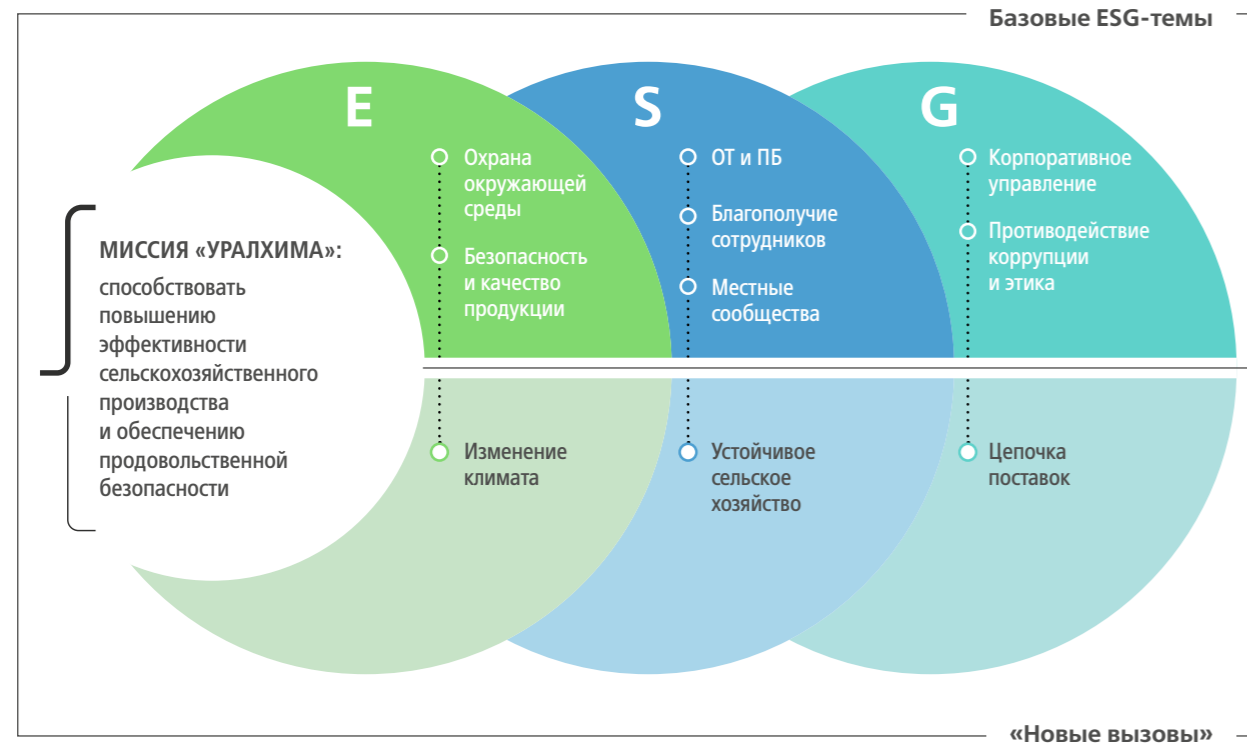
Базовые ESG-темы

МИССИЯ «УРАЛХИМА»:
способствовать повышению эффективности сельскохозяйственного производства и обеспечению продовольственной безопасности

E

Охрана окружающей среды

Безопасность и качество продукции

Изменение климата

S

ОТ и ПБ

Благополучие сотрудников

Местные сообщества

Устойчивое сельское хозяйство

G

Корпоративное управление

Противодействие коррупции и этика

Цепочка поставок

«Новые вызовы»